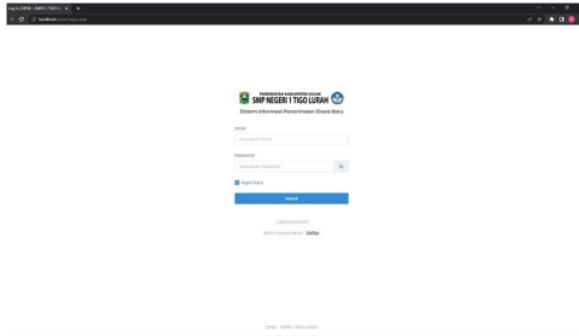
Log In | SIPSB - SMPN 1 TIGO LU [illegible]

localhost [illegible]

PEMERINTAH KABUPATEN SOLOK
SMP NEGERI 1 TIGO LURAH

Sistem Informasi Penerimaan Siswa Baru

Email

Masukkan Email

Password

Masukkan Password

Ingat Saya

MASUK

Lupa password?

Belum punya akun? Daftar

SIPSB - SMPN 1 TIGO LURAH